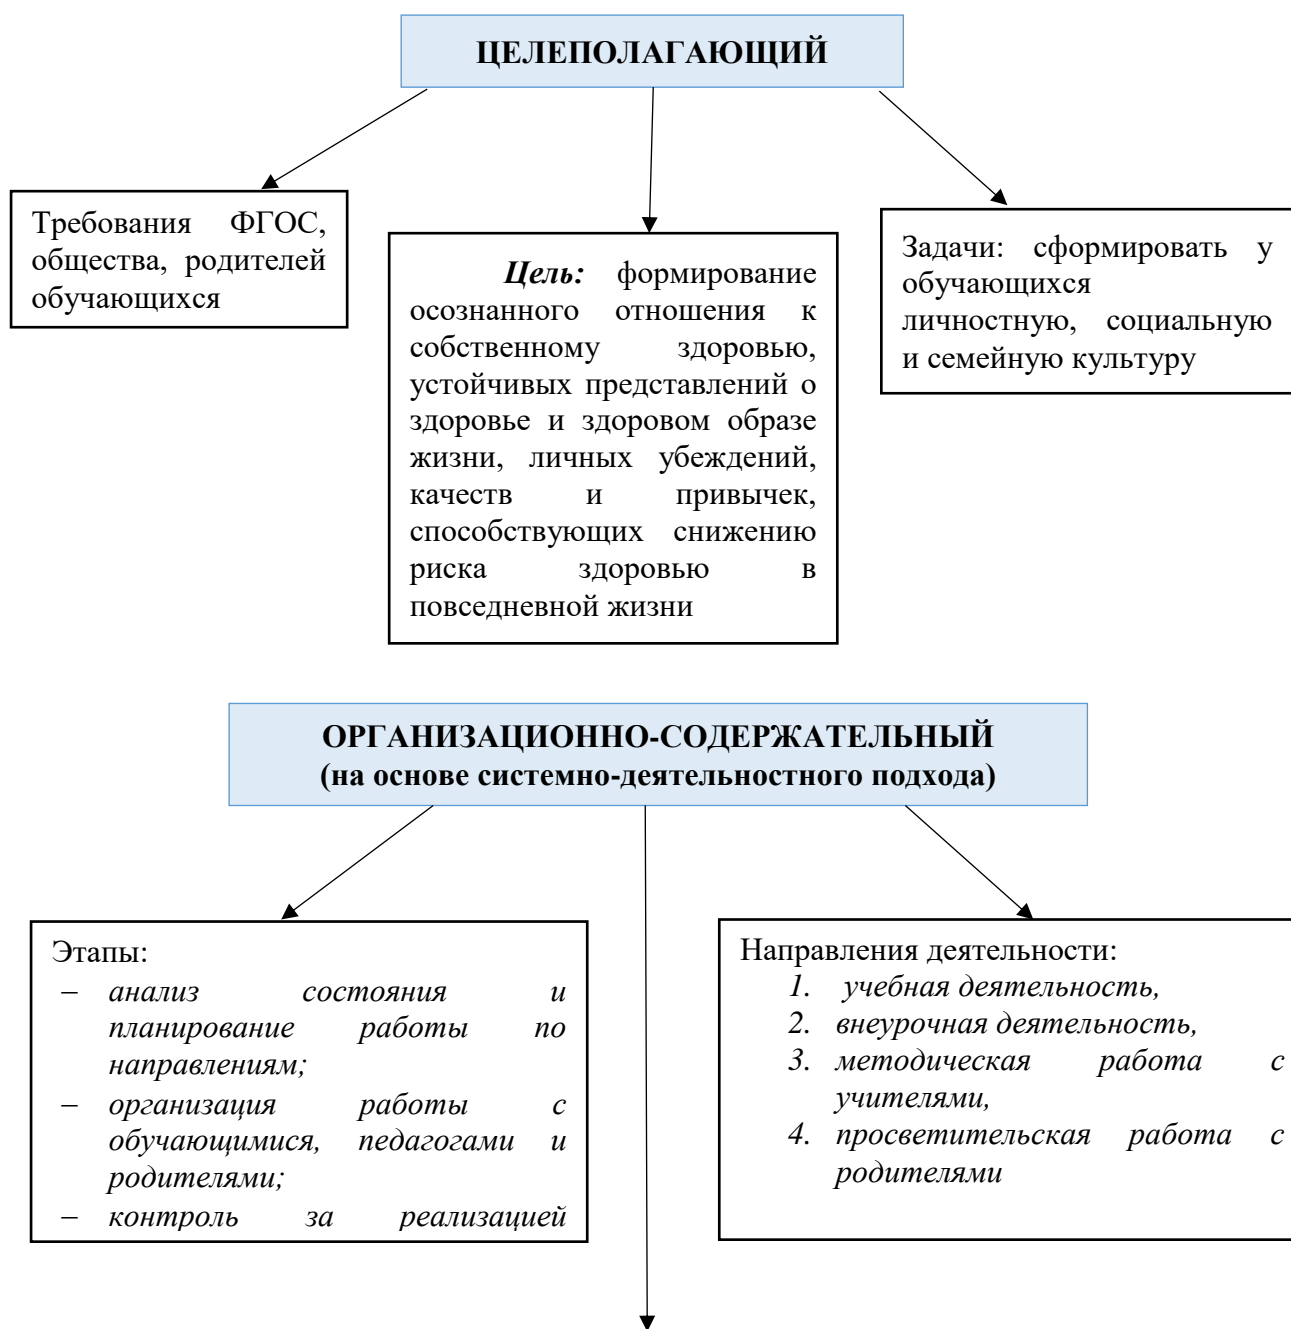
ЦЕЛЕПОЛАГАЮЩИЙ

Требования ФГОС, общества, родителей обучающихся

*Цель:* формирование осознанного отношения к собственному здоровью, устойчивых представлений о здоровье и здоровом образе жизни, личных убеждений, качеств и привычек, способствующих снижению риска здоровью в повседневной жизни

Задачи: сформировать у обучающихся личностную, социальную и семейную культуру

ОРГАНИЗАЦИОННО-СОДЕРЖАТЕЛЬНЫЙ
(на основе системно-деятельностного подхода)

Этапы:
– *анализ состояния и планирование работы по направлениям;*
– *организация работы с обучающимися, педагогами и родителями;*
– *контроль за реализацией*

Направления деятельности:
1. *учебная деятельность,*
2. *внеурочная деятельность,*
3. *методическая работа с учителями,*
4. *просветительская работа с родителями*